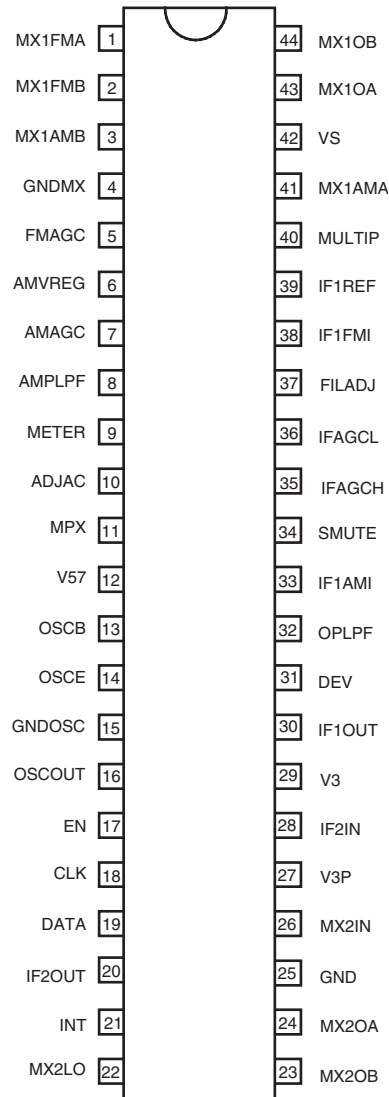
MX1FMA 1
MX1FMB 2
MX1AMB 3
GNDMX 4
FMAGC 5
AMVREG 6
AMAGC 7
AMPLPF 8
METER 9
ADJAC 10
MPX 11
V57 12
OSCB 13
OSCE 14
GNDOSC 15
OSCOUT 16
EN 17
CLK 18
DATA 19
IF2OUT 20
INT 21
MX2LO 22

44 MX1OB
43 MX1OA
42 VS
41 MX1AMA
40 MULTIP
39 IF1REF
38 IF1FMI
37 FILADJ
36 IFAGCL
35 IFAGCH
34 SMUTE
33 IF1AMI
32 OPLPF
31 DEV
30 IF1OUT
29 V3
28 IF2IN
27 V3P
26 MX2IN
25 GND
24 MX2OA
23 MX2OB